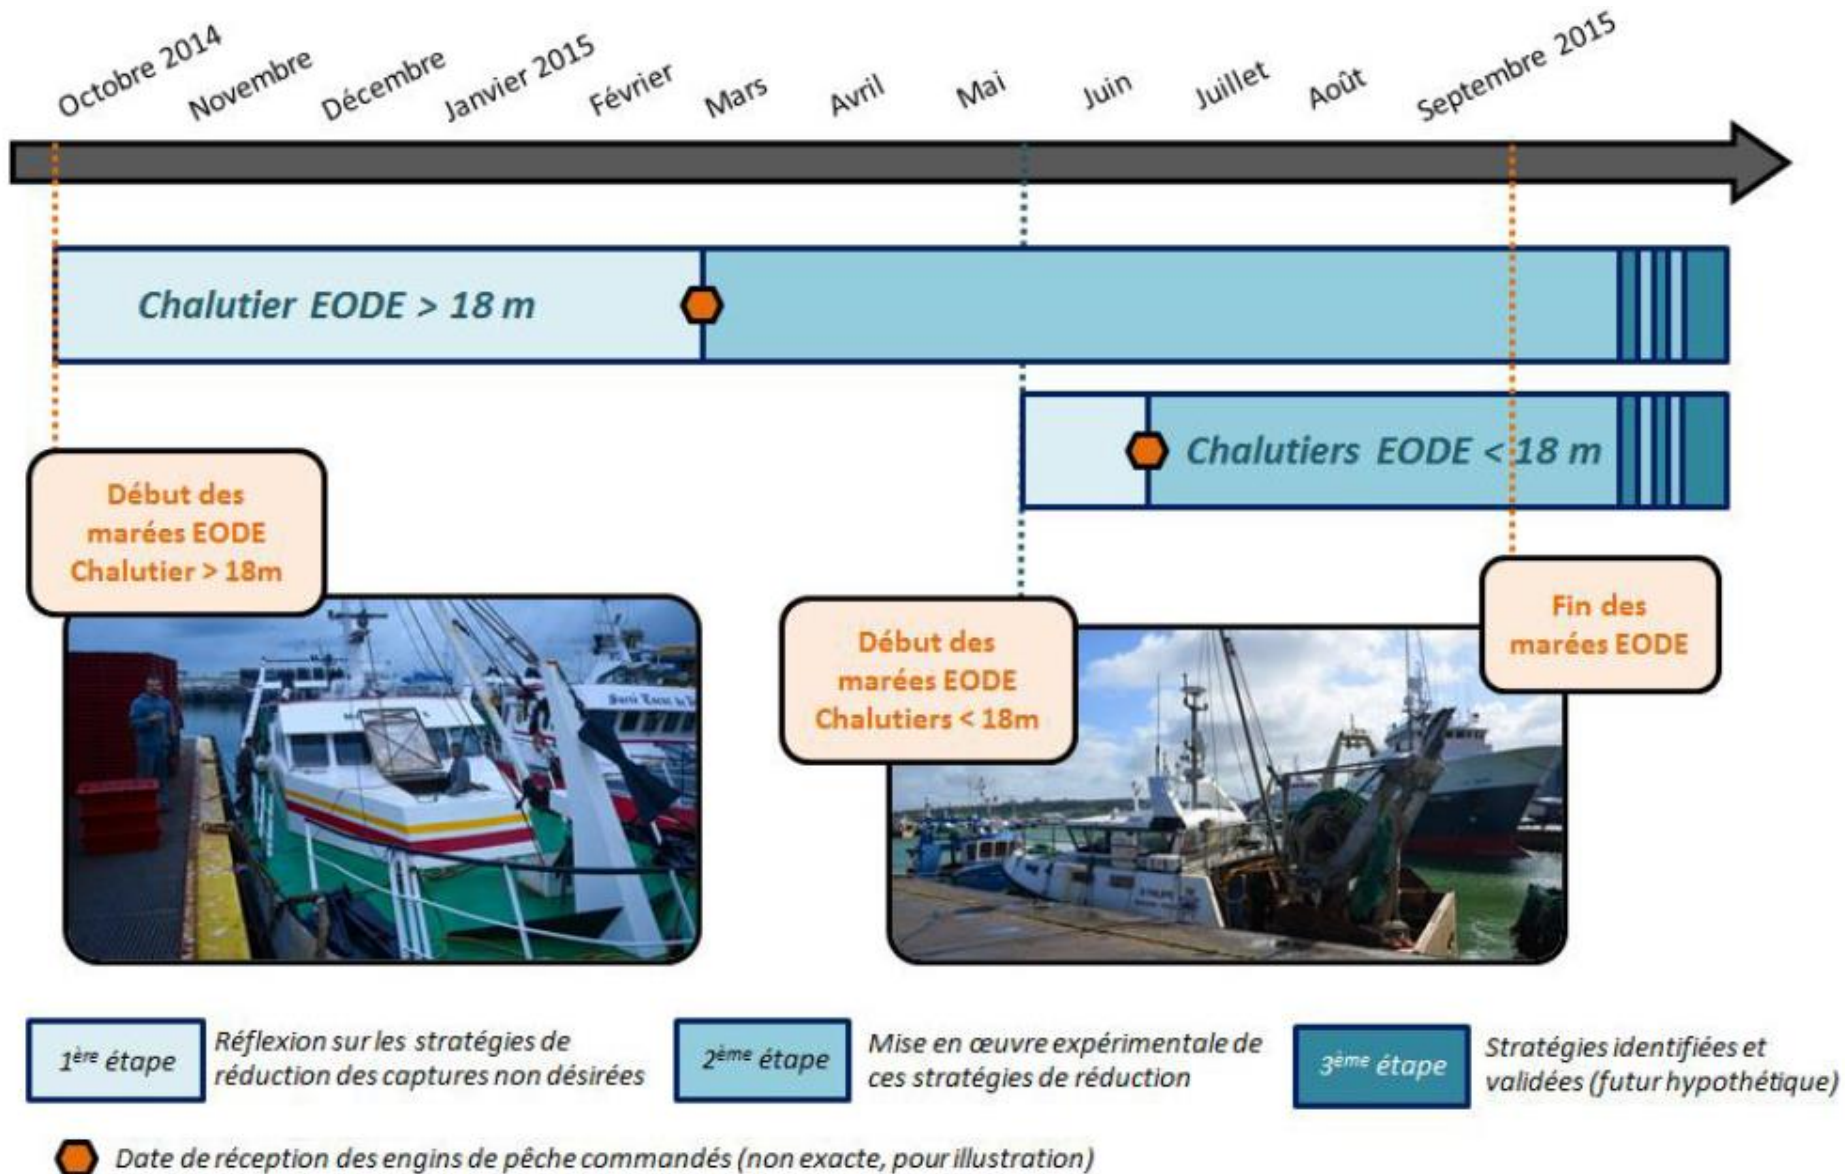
Octobre 2014 Novembre Décembre Janvier 2015 Février Mars Avril Mai Juin Juillet Août Septembre 2015

Chalutier EODE > 18 m

Chalutiers EODE < 18 m

Début des marées EODE Chalutier > 18m

Début des marées EODE Chalutiers < 18m

Fin des marées EODE

1ère étape
Réflexion sur les stratégies de réduction des captures non désirées

2ème étape
Mise en œuvre expérimentale de ces stratégies de réduction

3ème étape
Stratégies identifiées et validées (futur hypothétique)

Date de réception des engins de pêche commandés (non exacte, pour illustration)